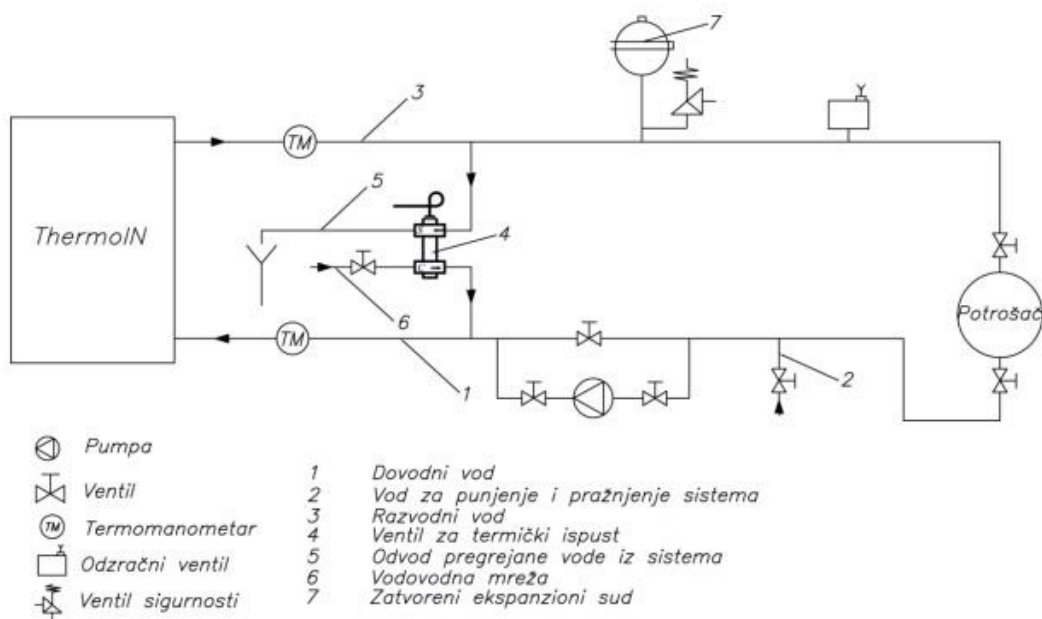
ThermoIN

TM

TM

3

7

5

4

6

1

2

Potrošač

Pumpa
Ventil
Termomanometar
Odzračni ventil
Ventil sigurnosti

1 Dovodni vod
2 Vod za punjenje i pražnjenje sistema
3 Razvodni vod
4 Ventil za termički ispust
5 Odvod pregrejane vode iz sistema
6 Vodovodna mreža
7 Zatvoreni ekspanzioni sud